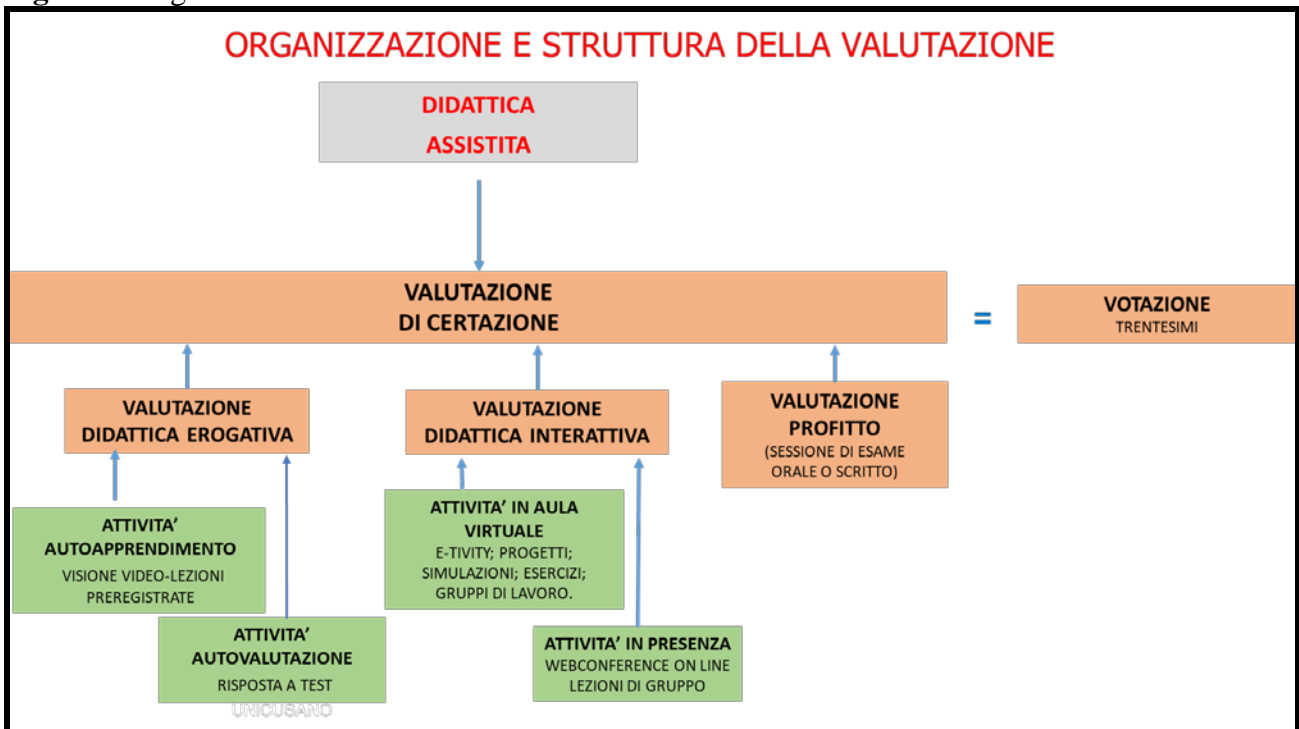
ORGANIZZAZIONE E STRUTTURA DELLA VALUTAZIONE

DIDATTICA ASSISTITA

VALUTAZIONE DI CERTAZIONE

=

VOTAZIONE
TRENTESIMI

VALUTAZIONE DIDATTICA EROGATIVA

VALUTAZIONE DIDATTICA INTERATTIVA

VALUTAZIONE PROFITTO
(SESSIONE DI ESAME ORALE O SCRITTO)

ATTIVITA' AUTOAPPRENDIMENTO
VISIONE VIDEO-LEZIONI PREREGISTRATE

ATTIVITA' AUTOVALUTAZIONE
RISPOSTA A TEST

ATTIVITA' IN AULA VIRTUALE
E-TIVITY; PROGETTI; SIMULAZIONI; ESERCIZI; GRUPPI DI LAVORO.

ATTIVITA' IN PRESENZA
WEBCONFERENCE ON LINE
LEZIONI DI GRUPPO

UNICUSANO